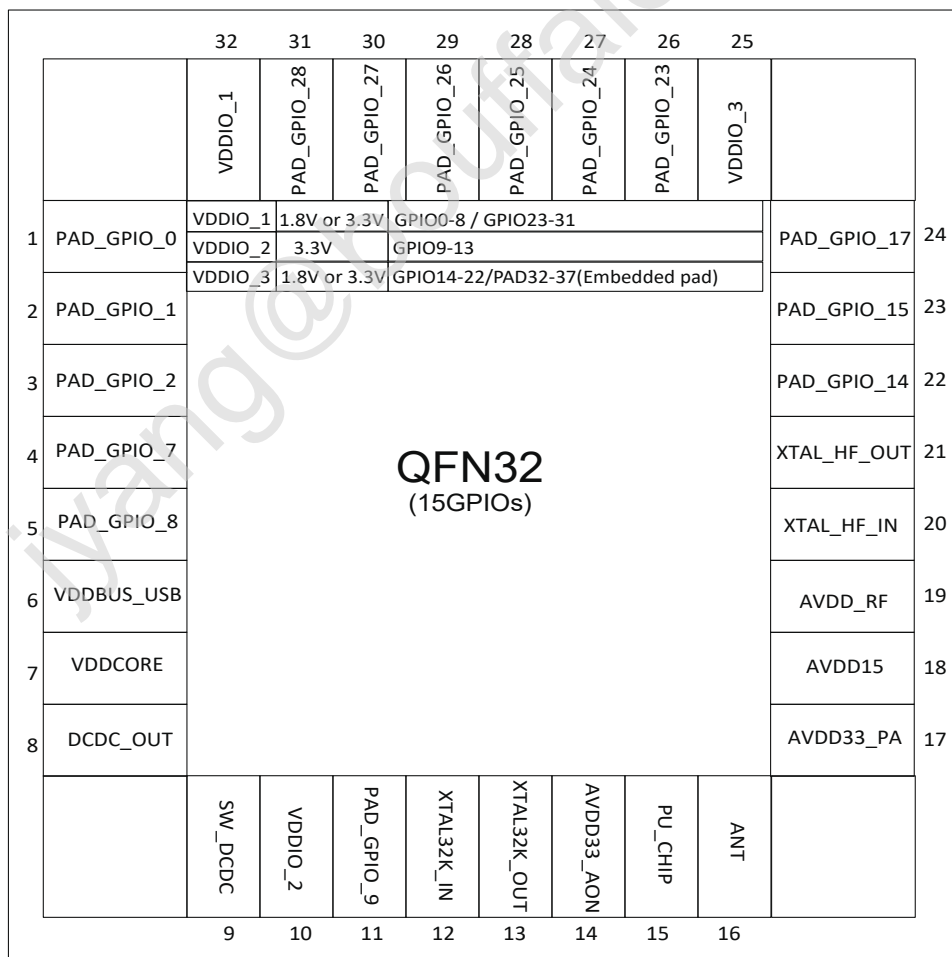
32 31 30 29 28 27 26 25

VDDIO_1 PAD_GPIO_28 PAD_GPIO_27 PAD_GPIO_26 PAD_GPIO_25 PAD_GPIO_24 PAD_GPIO_23 VDDIO_3

| VDDIO_1 | 1.8V or 3.3V | GPIO0-8 / GPIO23-31 |
|---|---|---|
| VDDIO_2 | 3.3V | GPIO9-13 |
| VDDIO_3 | 1.8V or 3.3V | GPIO14-22/PAD32-37(Embedded pad) |

1 PAD_GPIO_0
2 PAD_GPIO_1
3 PAD_GPIO_2
4 PAD_GPIO_7
5 PAD_GPIO_8
6 VDDBUS_USB
7 VDDCORE
8 DCDC_OUT

QFN32
(15GPIOs)

PAD_GPIO_17 24
PAD_GPIO_15 23
PAD_GPIO_14 22
XTAL_HF_OUT 21
XTAL_HF_IN 20
AVDD_RF 19
AVDD15 18
AVDD33_PA 17

SW_DCDC VDDIO_2 PAD_GPIO_9 XTAL32K_IN XTAL32K_OUT AVDD33_AON PU_CHIP ANT

9 10 11 12 13 14 15 16

jiyang@bouffalo